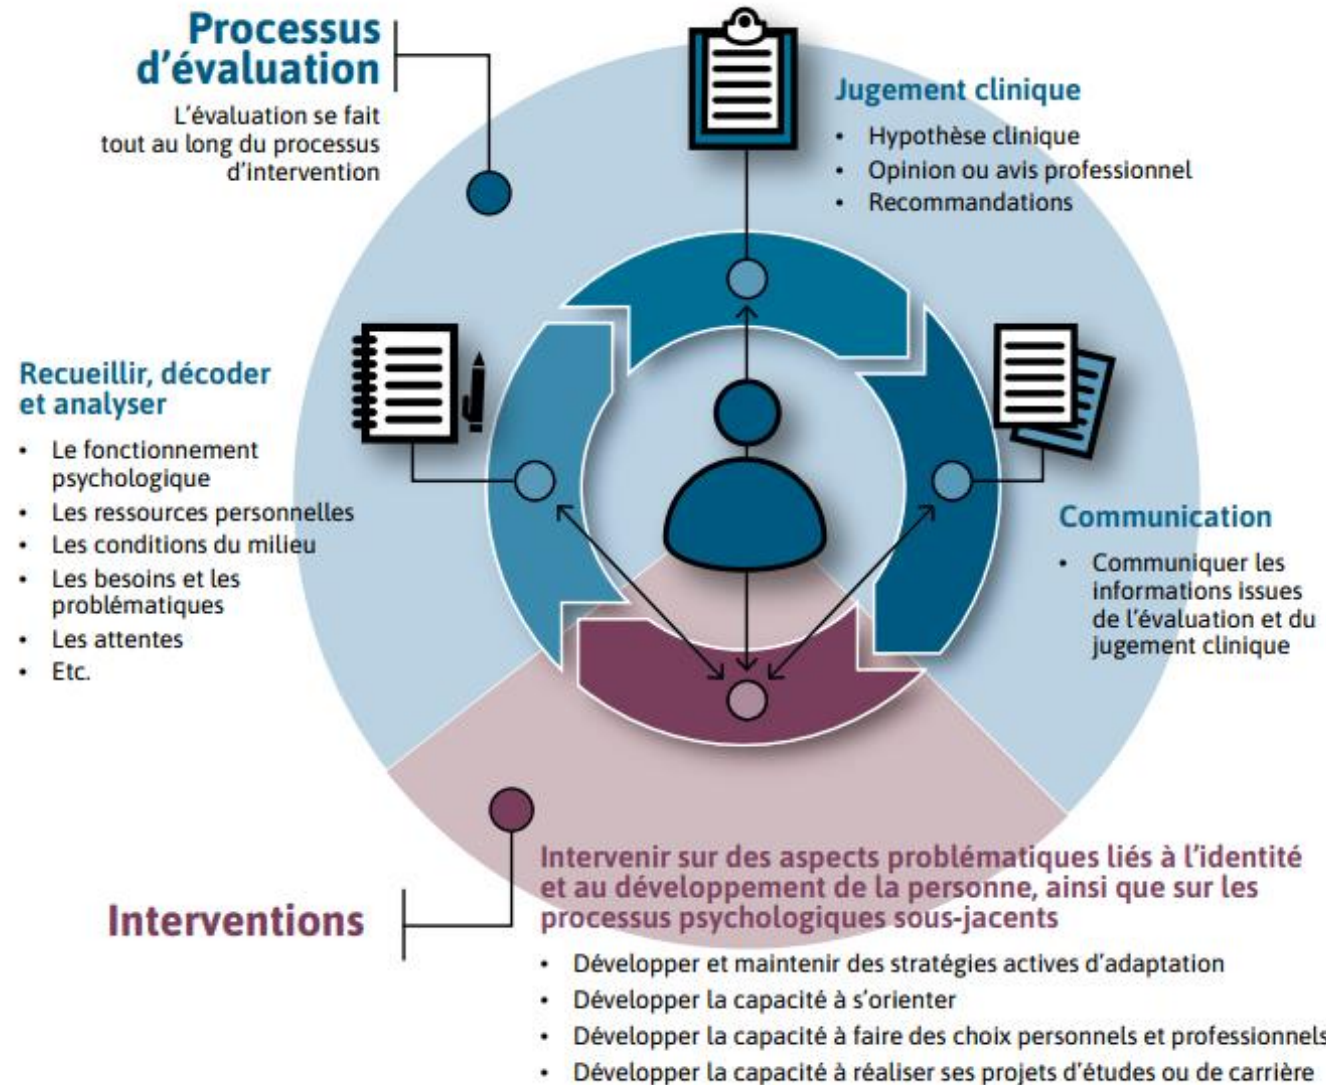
Processus d'évaluation

L'évaluation se fait tout au long du processus d'intervention

Jugement clinique

- Hypothèse clinique
- Opinion ou avis professionnel
- Recommandations

Recueillir, décoder et analyser

- Le fonctionnement psychologique
- Les ressources personnelles
- Les conditions du milieu
- Les besoins et les problématiques
- Les attentes
- Etc.

Communication

- Communiquer les informations issues de l'évaluation et du jugement clinique

Interventions

Intervenir sur des aspects problématiques liés à l'identité et au développement de la personne, ainsi que sur les processus psychologiques sous-jacents

- Développer et maintenir des stratégies actives d'adaptation
- Développer la capacité à s'orienter
- Développer la capacité à faire des choix personnels et professionnels
- Développer la capacité à réaliser ses projets d'études ou de carrière